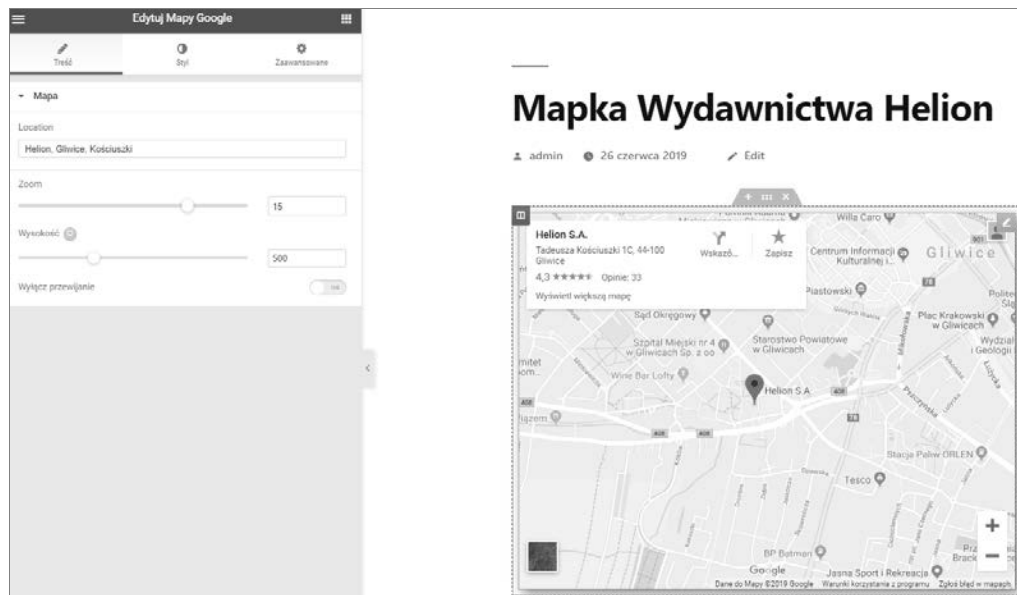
Edytuj Mapy Google

Treść
Styl
Zaawansowane

Mapa

Location
Helion, Gliwice, Kościuszki

Zoom
15

Wysokość
500

Wyłącz przewijanie

Mapka Wydawnictwa Helion

admin 26 czerwca 2019 Edit

Helion S.A.
Tadeusza Kościuszki 1C, 44-100 Gliwice
4,3 ★★★★★ Opinie: 33
Wyświetl większą mapę
Wskazó...
Zapisz

Willa Caro
Centrum Informacji Kulturalnej i...
Gliwice
Piastowski
Sąd Okręgowy
Plac Krakowski w Gliwicach
Szpital Miejski nr 4 w Gliwicach Sp. z o.o
Starostwo Powiatowe w Gliwicach
Wydział Geologii
Wine Bar Lofty
Helion S.A
Stacja Paliw ORLEN
Tesco
BP Batman
Jasna Sport i Rekreacja
Google
Dane do Mapy ©2019 Google Warunki korzystania z programu Zgłoś błąd w mapach